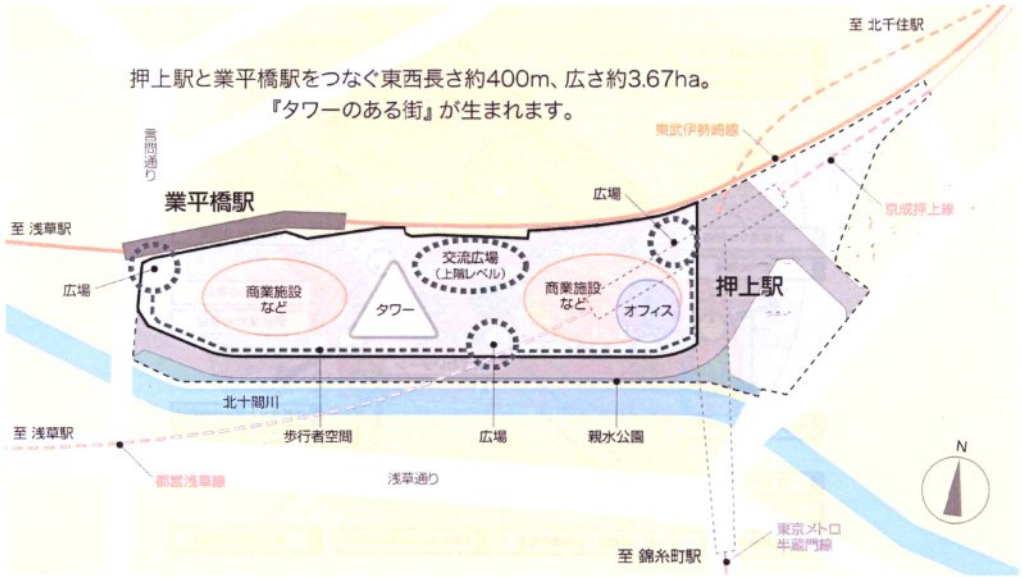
押上駅と業平橋駅をつなぐ東西長さ約400m、広さ約3.67ha。
『タワーのある街』が生まれます。

至 北千住駅

東武伊勢崎線

言問通り

業平橋駅

至 浅草駅

広場

京成押上線

交流広場
(上階レベル)

商業施設
など

タワー

商業施設
など

オフィス

押上駅

広場

北十間川

至 浅草駅

歩行者空間

広場

親水公園

都営浅草線

浅草通り

東京メトロ
半蔵門線

N

至 錦糸町駅